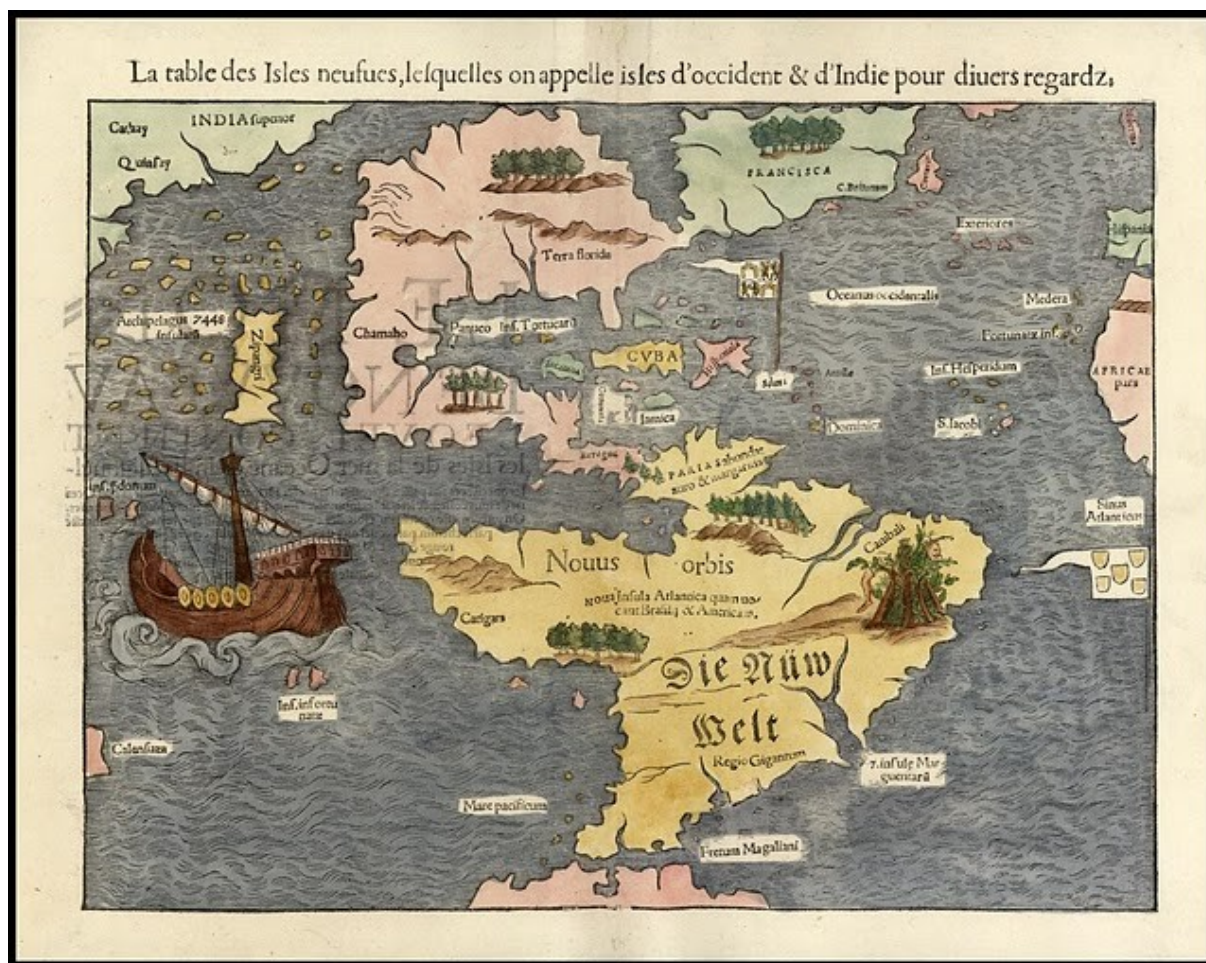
La table des Isles neufues, lesquelles on appelle isles d'occident & d'Indie pour diuers regardz.

Cathay
INDIA superior
Quinsay
FRANCISCA
C. Britonum
Terra florida
Exteriores
Hispania
Archipelagus 7448 insularum
Zipangri
Chamaho
Parias
Inf. Tortucarũ
CVBA
Hispaniola
Isabel
Oceanus occidentalis
Medera
Fortunatæ ins.
Inf. Hesperidum
AFRICAE pars
Iamaica
Antilia
Dominica
S. Iacobi
Inf. Sdonan
PARIA sibondar auro & margaritis
Sinus Atlanticus
Nouus orbis
Noua Insula Atlantica quam uocant Brasilij & Americam.
Canibali
Catigara
Die Nüw Welt
Inf. infortunate
Regio Gigantum
7. insulæ Margaritarũ
Calensuan
Mare pacificum
Fretum Magaliani